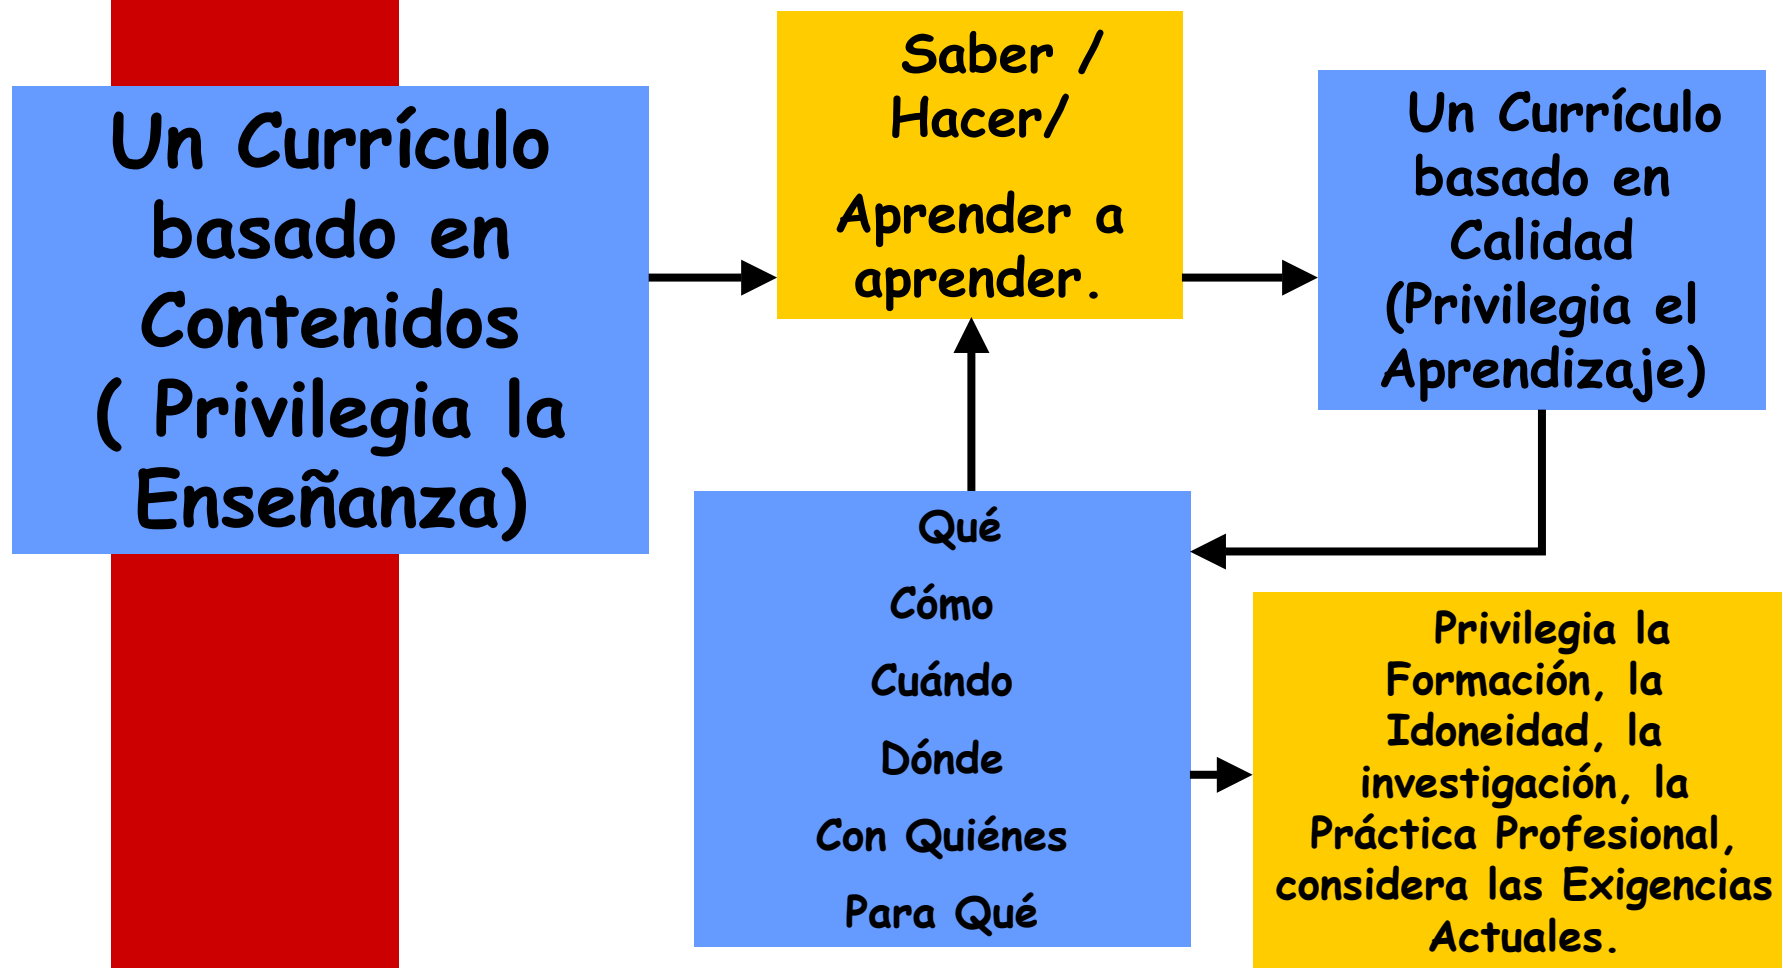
Un Currículo basado en Contenidos ( Privilegia la Enseñanza)

Saber / Hacer/

Aprender a aprender.

Un Currículo basado en Calidad (Privilegia el Aprendizaje)

Qué

Cómo

Cuándo

Dónde

Con Quiénes

Para Qué

Privilegia la Formación, la Idoneidad, la investigación, la Práctica Profesional, considera las Exigencias Actuales.